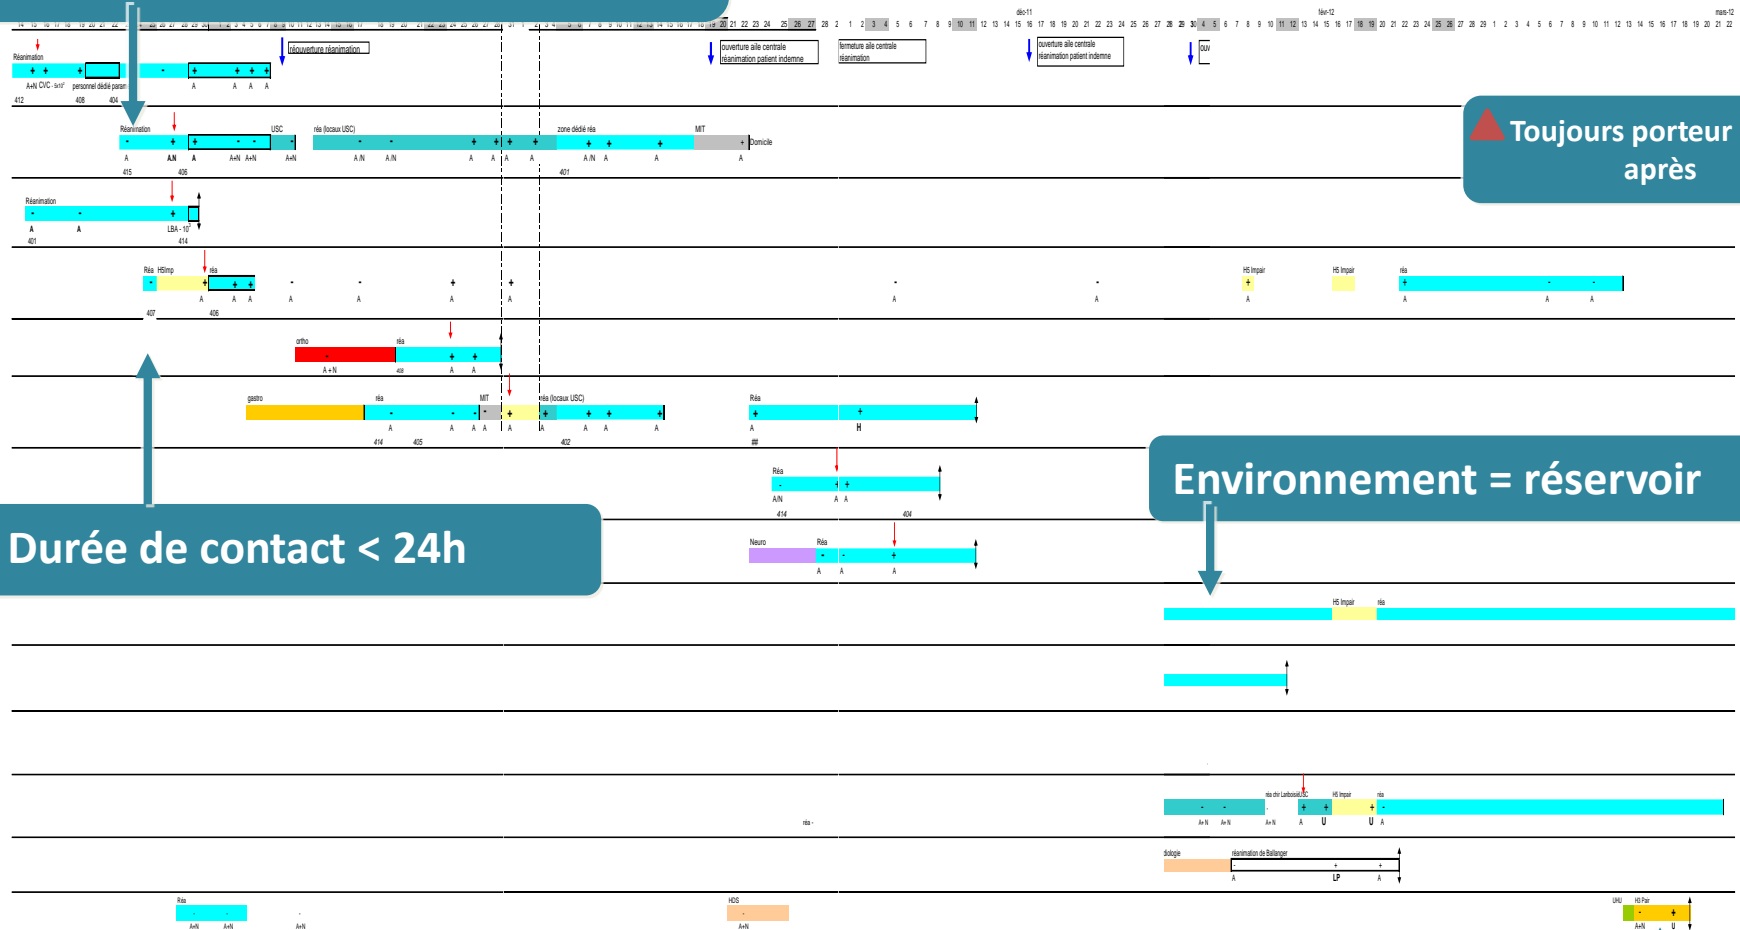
déc-11
févr-12
mars-12

Réanimation
A+N CVC
personnel dédié param
412
408
404

réouverture réanimation

ouverture aile centrale réanimation patient indemne

fermeture aile centrale réanimation

ouverture aile centrale réanimation patient indemne

Réanimation
USC
réa (locaux USC)
zone dédié réa
MIT
Domicile
415
406
401

Toujours porteur après

Réanimation
LBA - $10^5$
401
414

Réa
H5imp
réa
407
406
H5 Impair
H5 Impair
réa

ortho
réa
A+N
408

gastro
réa
MIT
réa (locaux USC)
Réa
414
405
402
##

Réa
A/N
414
404

Environnement = réservoir

Durée de contact < 24h

Neuro
Réa

H5 Impair
réa

réa chir Lariboisière
USC
H5 Impair
réa
réa -

diologie
réanimation de Ballanger
LP

Réa
A+N
HDS
UHU
H3 Pair